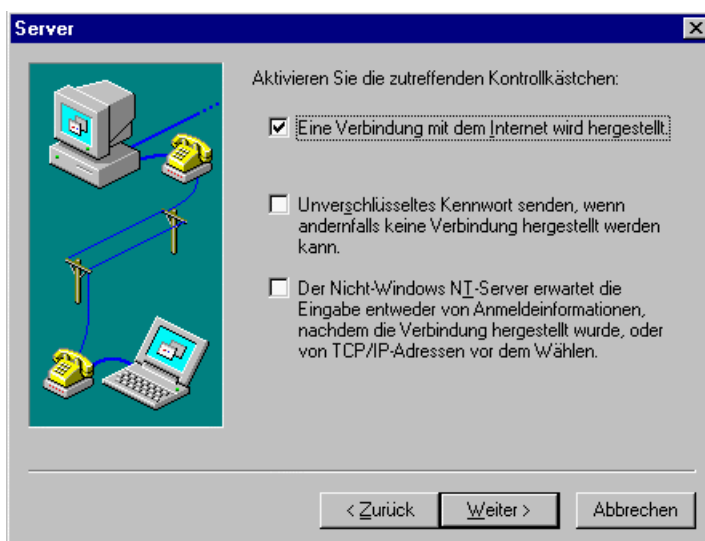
Server

Aktivieren Sie die zutreffenden Kontrollkästchen:

☑ Eine Verbindung mit dem Internet wird hergestellt.

☐ Unverschlüsseltes Kennwort senden, wenn andernfalls keine Verbindung hergestellt werden kann.

☐ Der Nicht-Windows NT-Server erwartet die Eingabe entweder von Anmeldeinformationen, nachdem die Verbindung hergestellt wurde, oder von TCP/IP-Adressen vor dem Wählen.

< Zurück | Weiter > | Abbrechen